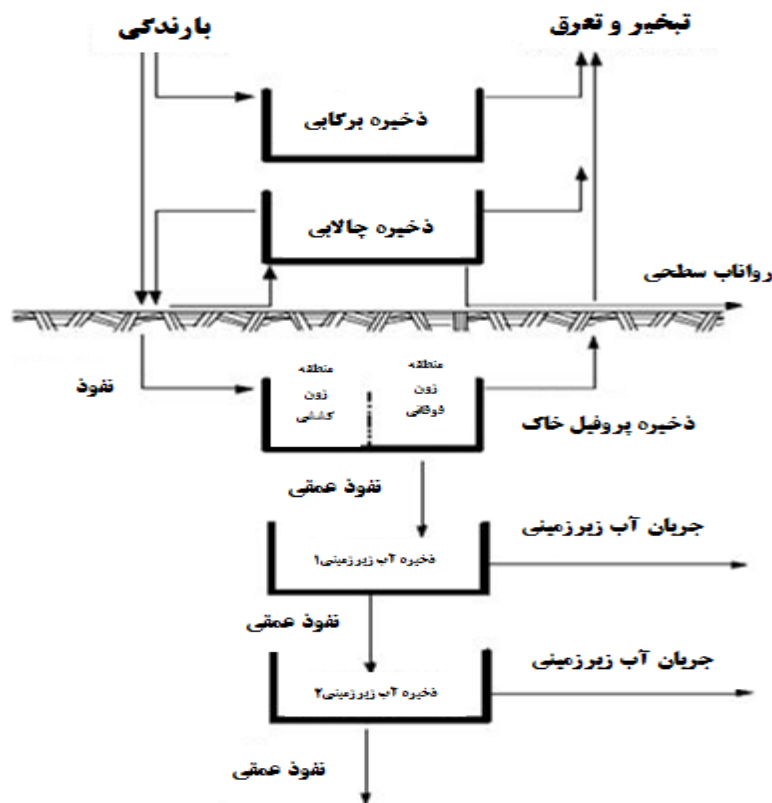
بارندگی

تبخیر و تعرق

ذخیره برگابی

ذخیره چالابی

رواناب سطحی

نفوذ

منطقه
زون
کاشانی

منطقه
زون
فوقانی

ذخیره پروفیل خاک

نفوذ عمقی

جریان آب زیرزمینی

ذخیره آب زیرزمینی۱

نفوذ عمقی

جریان آب زیرزمینی

ذخیره آب زیرزمینی۲

نفوذ عمقی